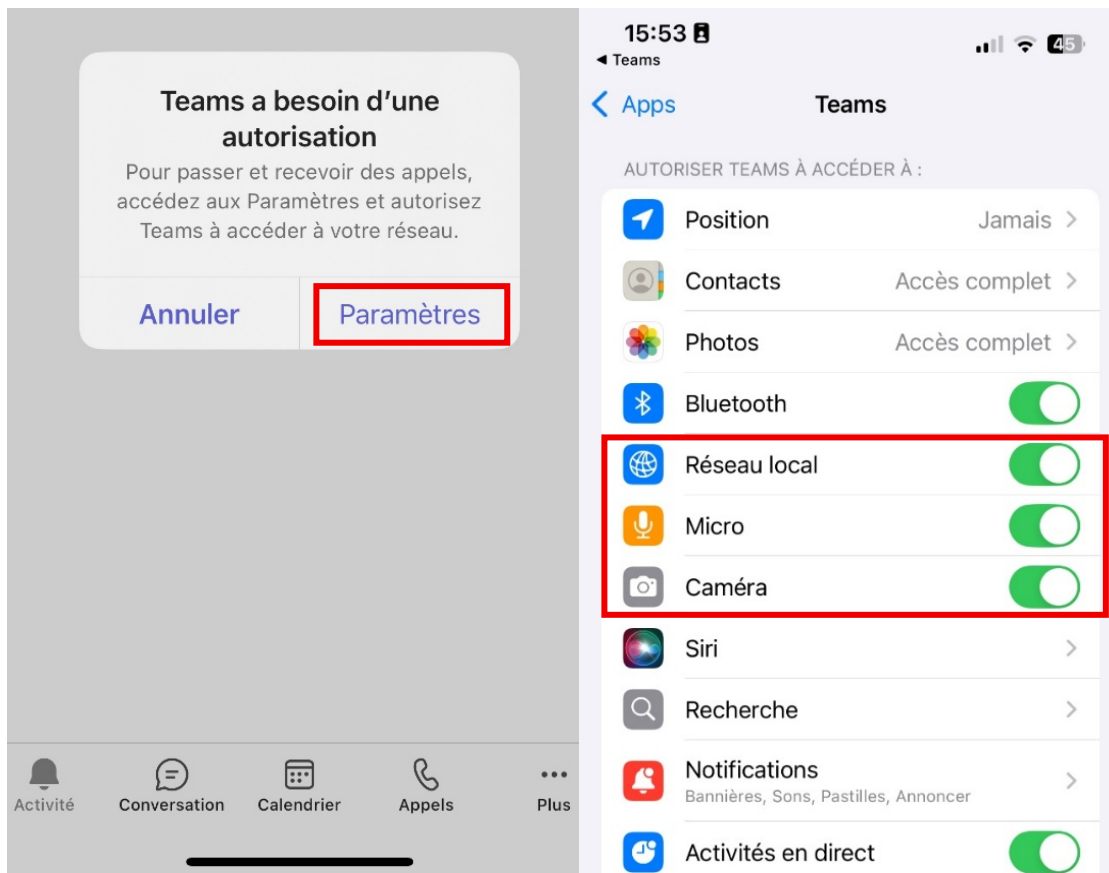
Teams a besoin d'une autorisation

Pour passer et recevoir des appels, accédez aux Paramètres et autorisez Teams à accéder à votre réseau.

Annuler Paramètres

Activité Conversation Calendrier Appels Plus

15:53
◂ Teams
45

< Apps Teams

AUTORISER TEAMS À ACCÉDER À :

Position Jamais >
Contacts Accès complet >
Photos Accès complet >
Bluetooth
Réseau local
Micro
Caméra
Siri >
Recherche >
Notifications >
Bannières, Sons, Pastilles, Annoncer
Activités en direct